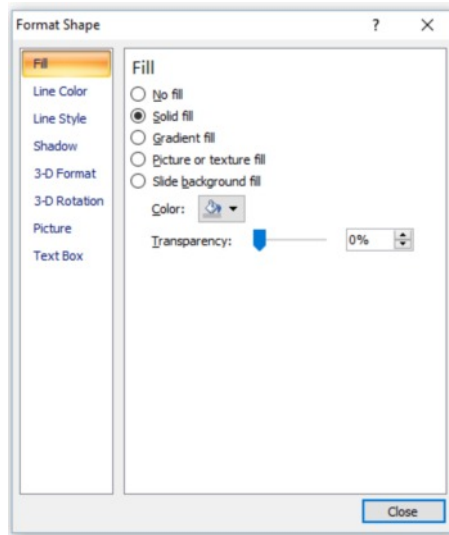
Format Shape

?

X

Fill

Line Color

Line Style

Shadow

3-D Format

3-D Rotation

Picture

Text Box

Fill

No fill

Solid fill

Gradient fill

Picture or texture fill

Slide background fill

Color:

Transparency:

0%

Close